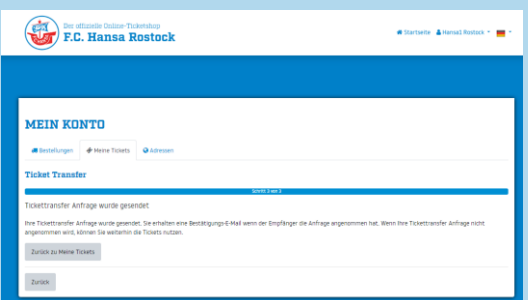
Der offizielle Online-Ticketshop
F.C. Hansa Rostock

Startseite  Hansa1 Rostock

MEIN KONTO

Bestellungen  Meine Tickets  Adressen

Ticket Transfer

Schritt 3 von 3

Tickettransfer Anfrage wurde gesendet

Ihre Tickettransfer Anfrage wurde gesendet. Sie erhalten eine Bestätigungs-E-Mail wenn der Empfänger die Anfrage angenommen hat. Wenn Ihre Tickettransfer Anfrage nicht angenommen wird, können Sie weiterhin die Tickets nutzen.

Zurück zu Meine Tickets

Zurück